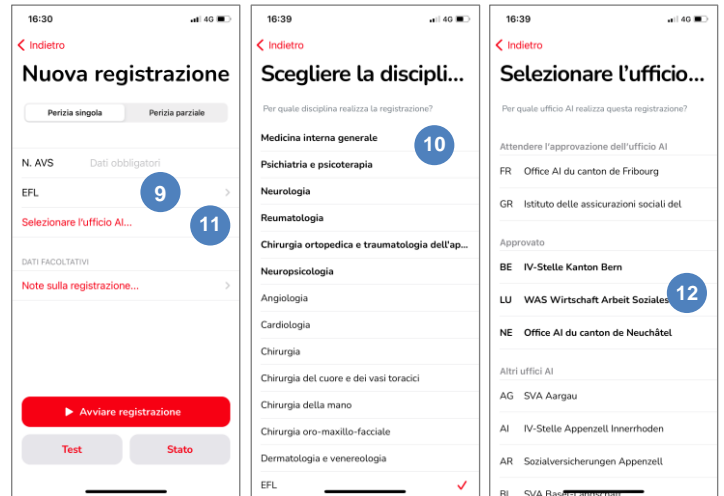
16:30
4G

Indietro

Nuova registrazione

Perizia singola
Perizia parziale

N. AVS
Dati obbligatori

EFL

9

Selezionare l'ufficio AI...

11

DATI FACOLTATIVI

Note sulla registrazione...

Avviare registrazione

Test
Stato

16:39
4G

Indietro

Scegliere la discipli...

Per quale disciplina realizza la registrazione?

Medicina interna generale

10

Psichiatria e psicoterapia
Neurologia
Reumatologia
Chirurgia ortopedica e traumatologia dell'ap...
Neuropsicologia
Angiologia
Cardiologia
Chirurgia
Chirurgia del cuore e dei vasi toracici
Chirurgia della mano
Chirurgia oro-maxillo-facciale
Dermatologia e venereologia
EFL

16:39
4G

Indietro

Selezionare l'ufficio...

Per quale ufficio AI realizza questa registrazione?

Attendere l'approvazione dell'ufficio AI

FR Office AI du canton de Fribourg
GR Istituto delle assicurazioni sociali del

Approvato

BE IV-Stelle Kanton Bern
LU WAS Wirtschaft Arbeit Soziales

12

NE Office AI du canton de Neuchâtel

Altri uffici AI

AG SVA Aargau
AI IV-Stelle Appenzell Innerrhoden
AR Sozialversicherungen Appenzell
BL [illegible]